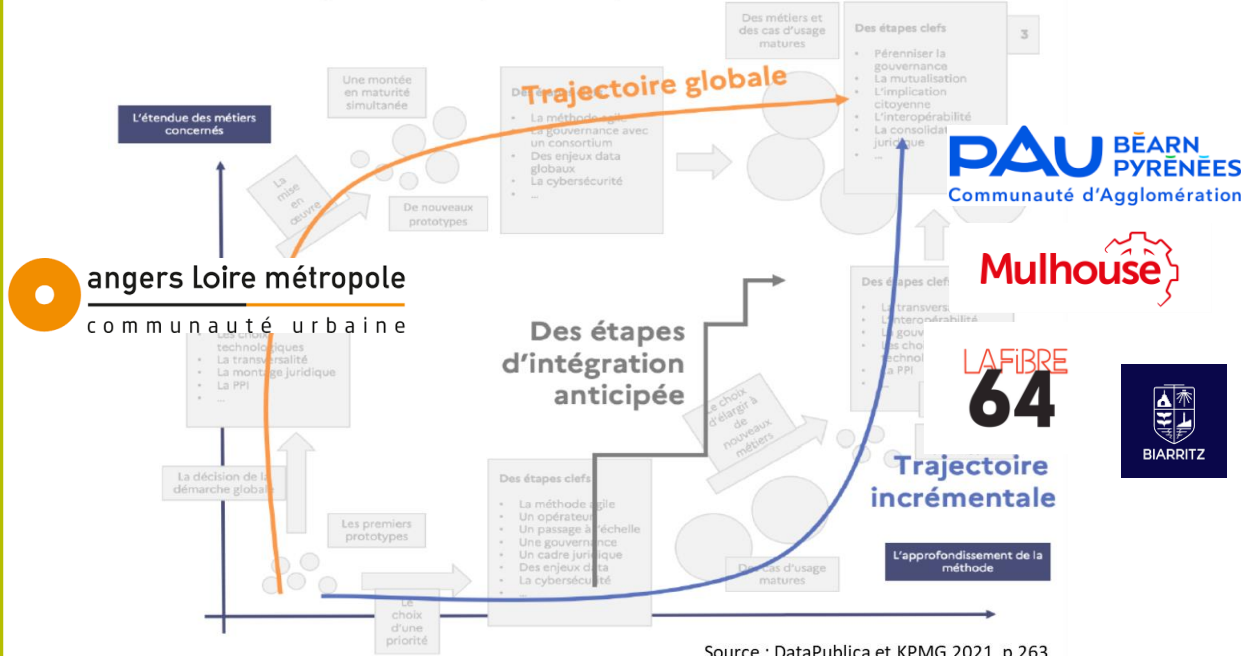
Des métiers et des cas d'usage matures

Des étapes clefs
- Pérenniser la gouvernance
- La mutualisation
- L'implication citoyenne
- L'interopérabilité
- La consolidat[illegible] juridique
- ...

3

Une montée en maturité simultanée

Trajectoire globale

Des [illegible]
- La méthode agile
- La gouvernance avec un consortium
- Des enjeux data globaux
- La cybersécurité
- ...

L'étendue des métiers concernés

La mise en œuvre

De nouveaux prototypes

PAU BÉARN PYRÉNÉES
Communauté d'Agglomération

Mulhouse

angers loire métropole
communauté urbaine

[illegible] technologiques
- La transversalité
- La montage juridique
- La PPI
- ...

Des étapes d'intégration anticipée

Des étapes clefs
- La transvers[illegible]
- L'interopérabilité
- La gouv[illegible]
- Les cho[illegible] technol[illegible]
- La PPI
- ...

LAFIBRE 64

BIARRITZ

Le choix d'élargir à de nouveaux métiers

La décision de la démarche globale

Trajectoire incrémentale

Des étapes clefs
- La méthode agile
- Un opérateur
- Un passage à l'échelle
- Une gouvernance
- Un cadre juridique
- Des enjeux data
- La cybersécurité

Les premiers prototypes

Des cas d'usage matures

L'approfondissement de la méthode

Le choix d'une priorité

Source : DataPublica et KPMG 2021, p.263